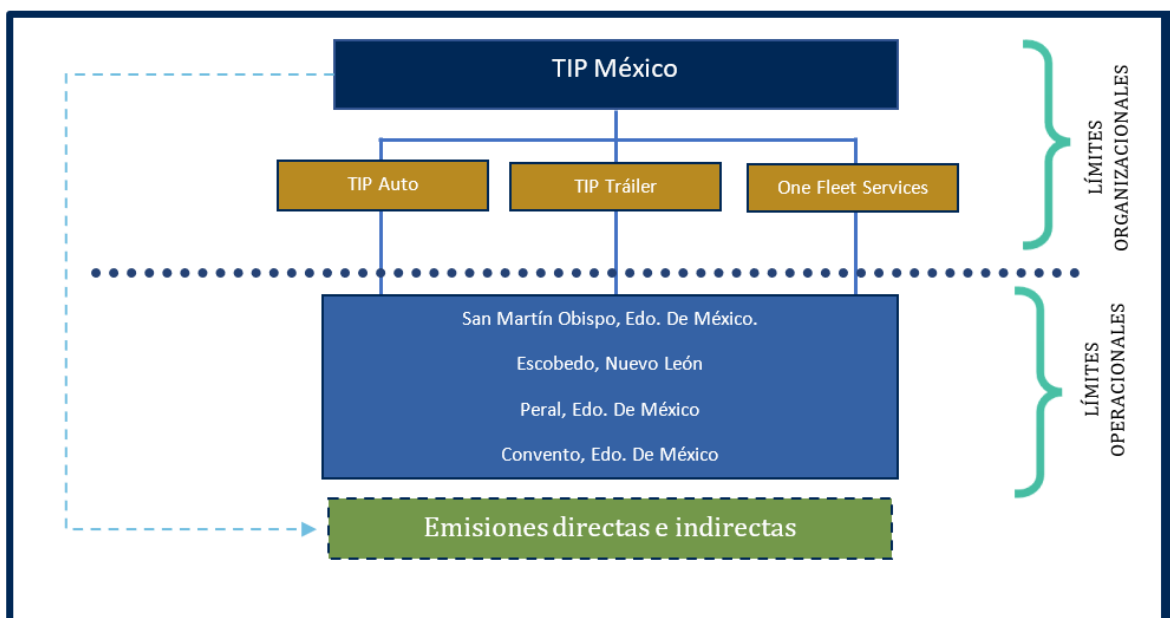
TIP México

TIP Auto

TIP Tráiler

One Fleet Services

LÍMITES ORGANIZACIONALES

San Martín Obispo, Edo. De México.

Escobedo, Nuevo León

Peral, Edo. De México

Convento, Edo. De México

LÍMITES OPERACIONALES

Emisiones directas e indirectas